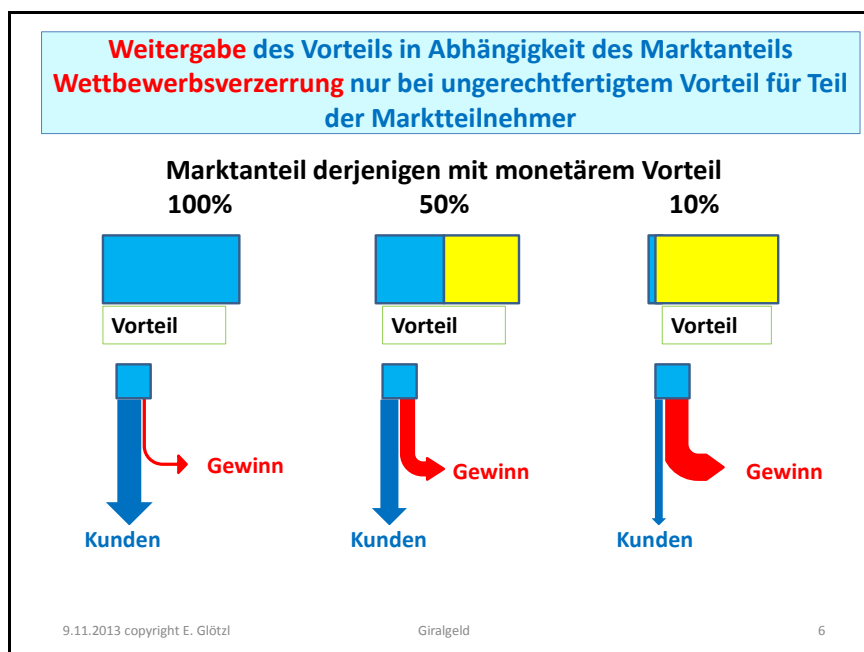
Weitergabe des Vorteils in Abhängigkeit des Marktanteils
Wettbewerbsverzerrung nur bei ungerechtfertigtem Vorteil für Teil der Marktteilnehmer

Marktanteil derjenigen mit monetärem Vorteil

100%

Vorteil

Gewinn

Kunden

50%

Vorteil

Gewinn

Kunden

10%

Vorteil

Gewinn

Kunden

9.11.2013 copyright E. Glötzl

Giralgeld

6